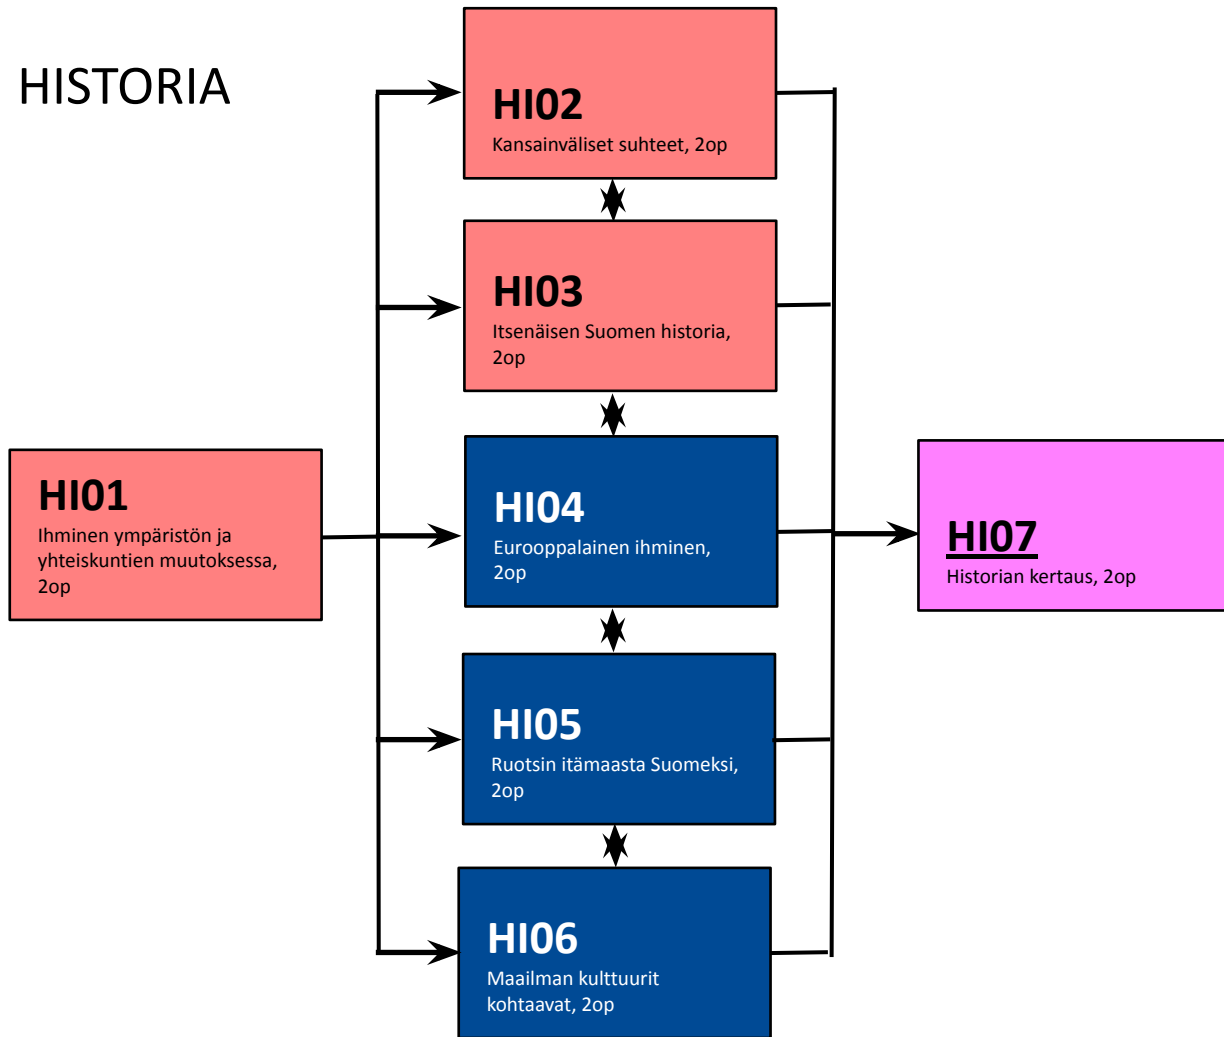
HISTORIA

HI01
Ihminen ympäristön ja yhteiskuntien muutoksessa, 2op

HI02
Kansainväliset suhteet, 2op

HI03
Itsenäisen Suomen historia, 2op

HI04
Eurooppalainen ihminen, 2op

HI05
Ruotsin itämaasta Suomeksi, 2op

HI06
Maailman kulttuurit kohtaavat, 2op

HI07
Historian kertaus, 2op